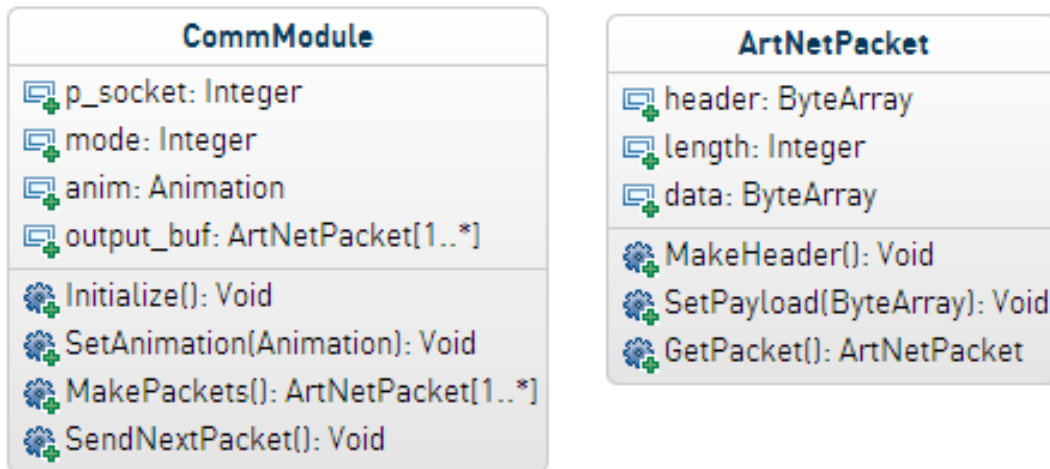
CommModule

p_socket: Integer
mode: Integer
anim: Animation
output_buf: ArtNetPacket[1..*]

Initialize(): Void
SetAnimation(Animation): Void
MakePackets(): ArtNetPacket[1..*]
SendNextPacket(): Void

ArtNetPacket

header: ByteArray
length: Integer
data: ByteArray

MakeHeader(): Void
SetPayload(ByteArray): Void
GetPacket(): ArtNetPacket